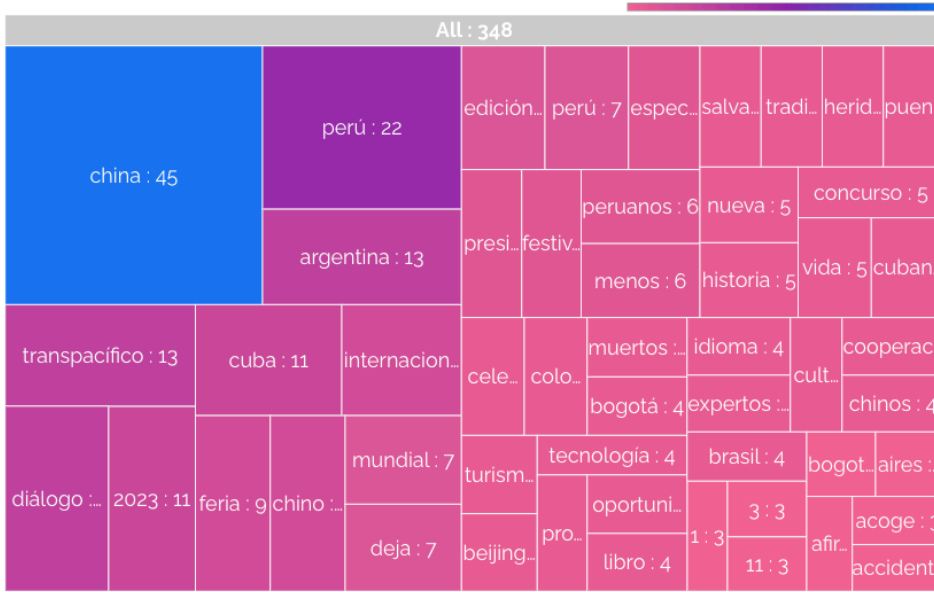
All : 348

china : 45
perú : 22
argentina : 13
transpacífico : 13
cuba : 11
internacion...
diálogo :...
2023 : 11
feria : 9
chino :...
mundial : 7
deja : 7
edición...
perú : 7
espec...
salva...
tradi...
herid...
puen...
presi...
festiv...
peruanos : 6
menos : 6
nueva : 5
historia : 5
concurso : 5
vida : 5
cuban...
cele...
colo...
muertos :...
bogotá : 4
idioma : 4
expertos :...
cult...
cooperac...
chinos : 4
turism...
beijing...
pro...
tecnología : 4
oportuni...
libro : 4
brasil : 4
1 : 3
3 : 3
11 : 3
bogot...
aires :...
afir...
acoge :
accident...